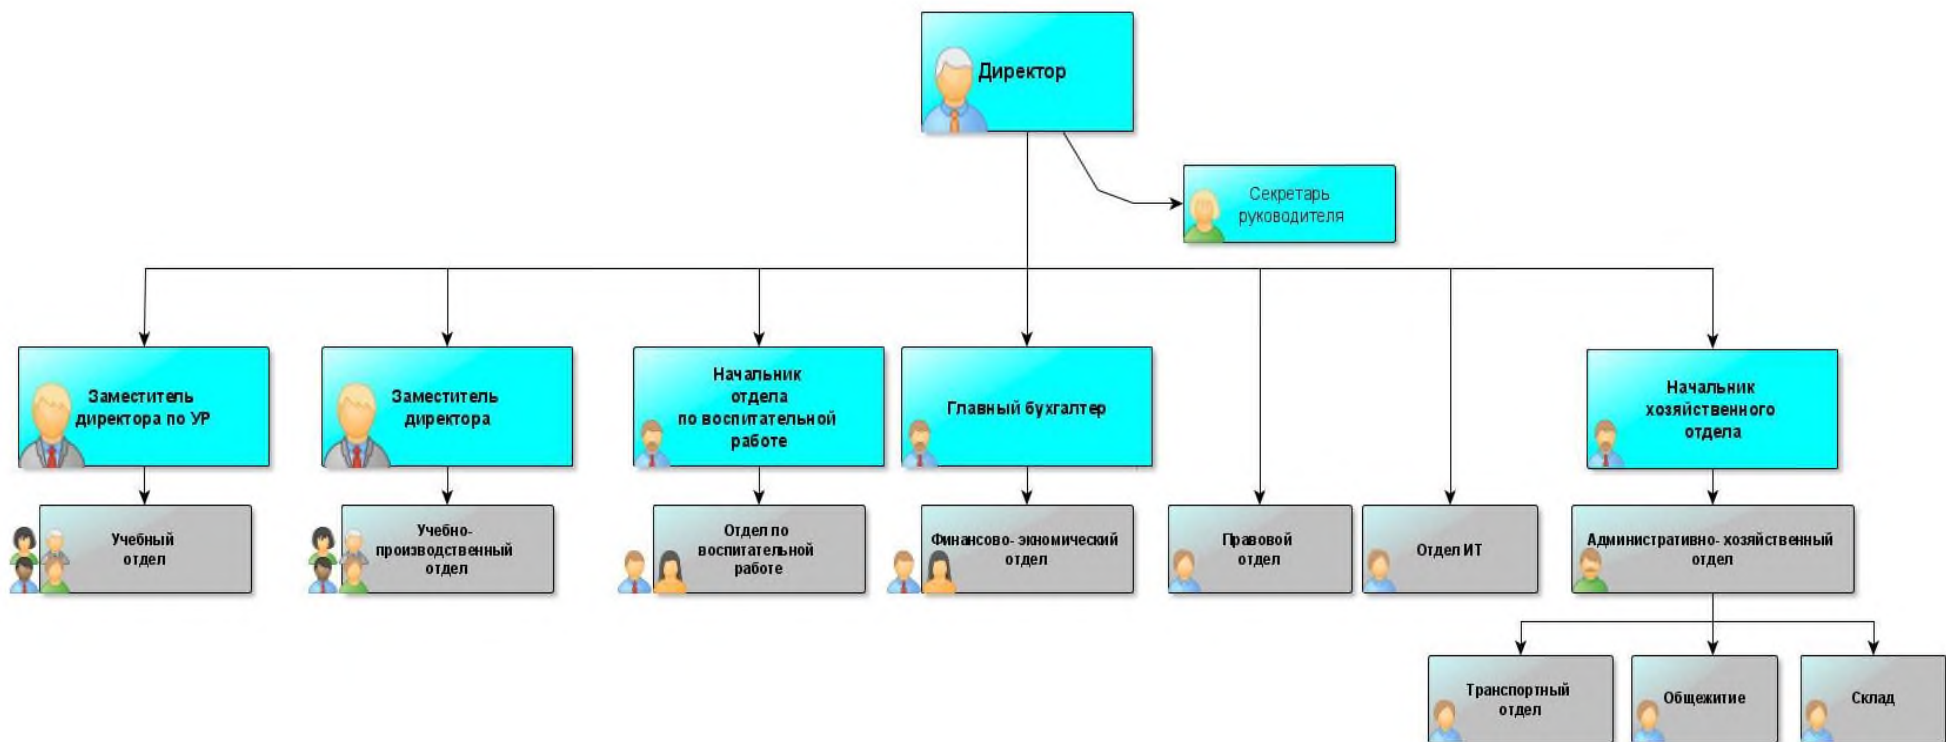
Директор

Секретарь руководителя

Заместитель директора по УР

Заместитель директора

Начальник отдела по воспитательной работе

Главный бухгалтер

Начальник хозяйственного отдела

Учебный отдел

Учебно-производственный отдел

Отдел по воспитательной работе

Финансово- экномический отдел

Правовой отдел

Отдел ИТ

Административно- хозяйственный отдел

Транспортный отдел

Общежитие

Склад